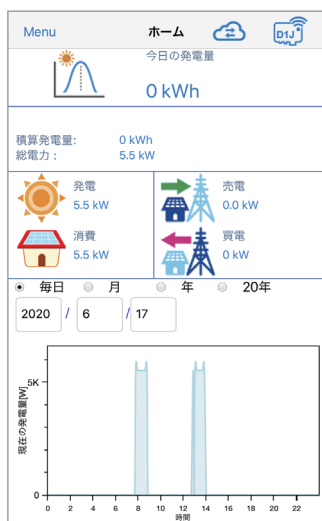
Menu ホーム D1J

今日の発電量

0 kWh

積算発電量: 0 kWh
総電力: 5.5 kW

発電
5.5 kW

売電
0.0 kW

消費
5.5 kW

買電
0 kW

毎日 月 年 20年

2020 / 6 / 17

現在の発電量[W]

5K

0

0 2 4 6 8 10 12 14 16 18 20 22
時間